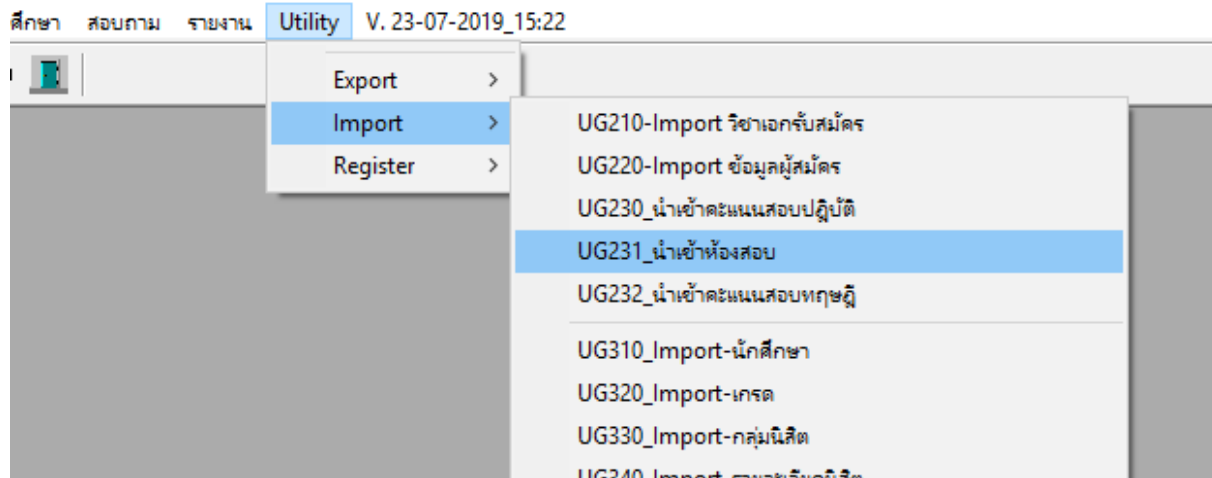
ศึกษา สอบถาม รายงาน Utility V. 23-07-2019_15:22

Export >
Import >
Register >

UG210-Import วิชาเอกรับสมัคร
UG220-Import ข้อมูลผู้สมัคร
UG230_นำเข้าคะแนนสอบปฏิบัติ
UG231_นำเข้าห้องสอบ
UG232_นำเข้าคะแนนสอบทฤษฎี
UG310_Import-นักศึกษา
UG320_Import-เกรด
UG330_Import-กลุ่มนิสิต
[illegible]